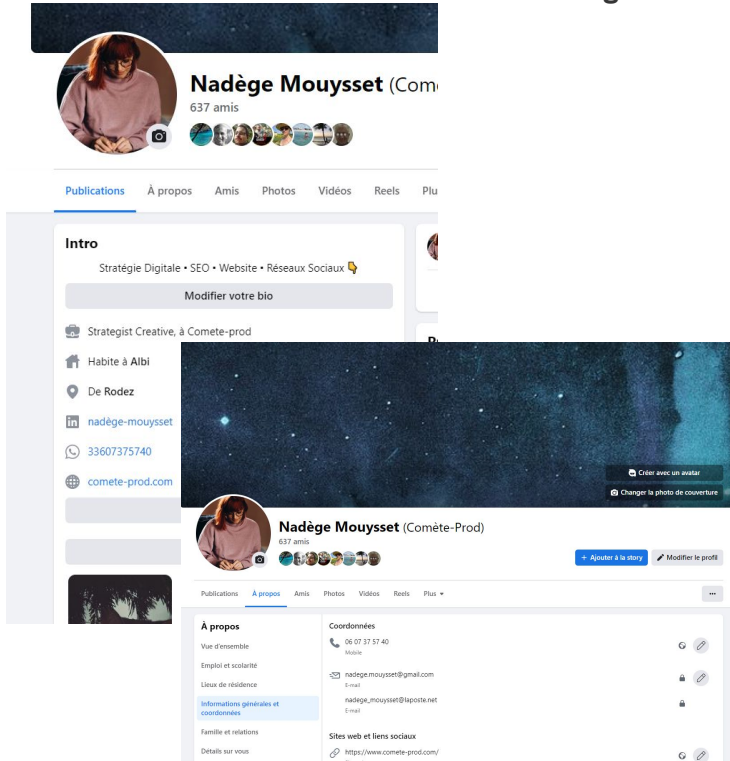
Nadège Mouysset (Com
637 amis

Publications À propos Amis Photos Vidéos Reels Plu

Intro
Stratégie Digitale • SEO • Website • Réseaux Sociaux
Modifier votre bio
Strategist Creative, à Comete-prod
Habite à Albi
De Rodez
nadège-mouysset
33607375740
comete-prod.com

Créer avec un avatar
Changer la photo de couverture

Nadège Mouysset (Comète-Prod)
637 amis
+ Ajouter à la story
Modifier le profil

Publications À propos Amis Photos Vidéos Reels Plus ▾
···

À propos
Vue d'ensemble
Emploi et scolarité
Lieux de résidence
Informations générales et coordonnées
Famille et relations
Détails sur vous

Coordonnées
06 07 37 57 40
Mobile
nadege.mouysset@gmail.com
E-mail
nadege_mouysset@laposte.net
E-mail

Sites web et liens sociaux
https://www.comete-prod.com/